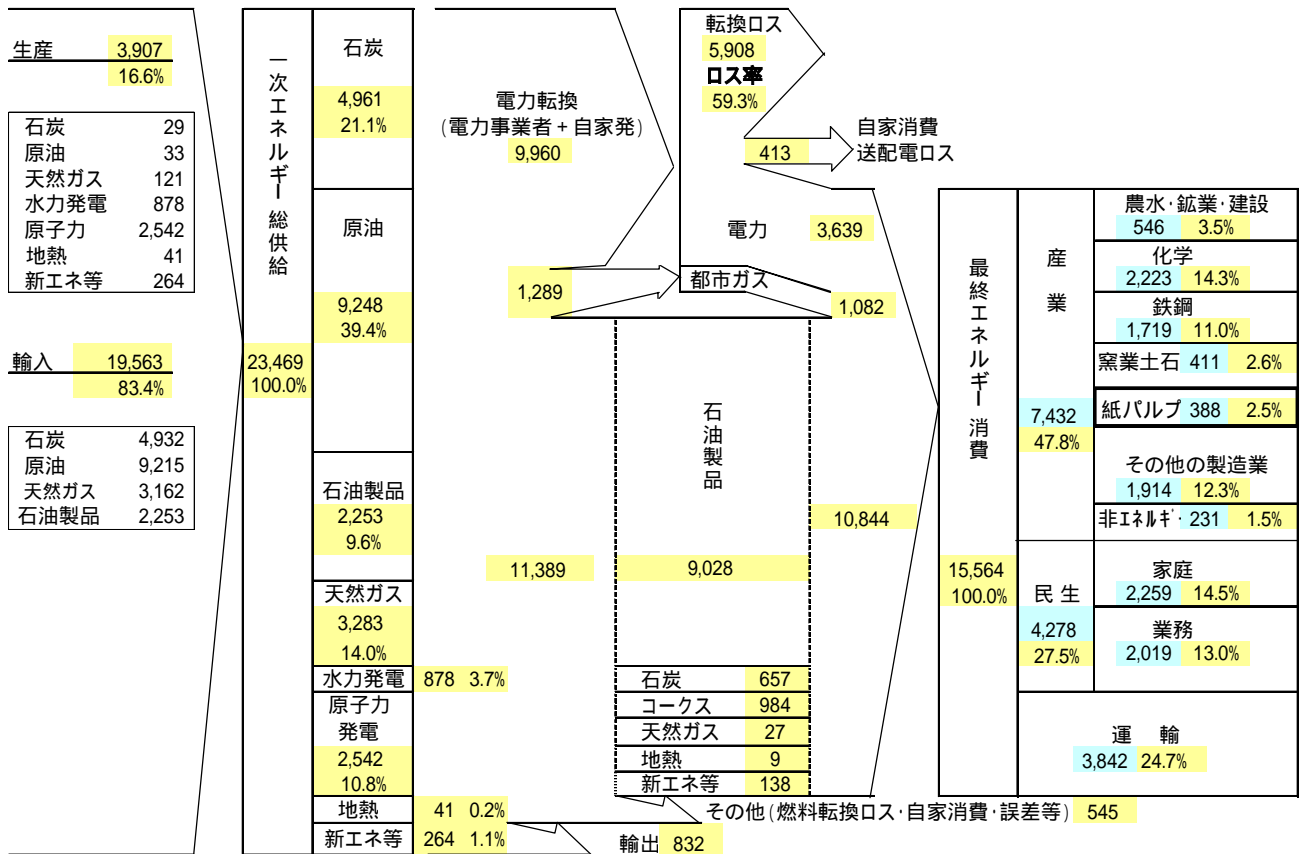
生産 3,907
16.6%

| | |
|---|---|
| 石炭 | 29 |
| 原油 | 33 |
| 天然ガス | 121 |
| 水力発電 | 878 |
| 原子力 | 2,542 |
| 地熱 | 41 |
| 新エネ等 | 264 |

輸入 19,563
83.4%

| | |
|---|---|
| 石炭 | 4,932 |
| 原油 | 9,215 |
| 天然ガス | 3,162 |
| 石油製品 | 2,253 |

一次エネルギー総供給
23,469
100.0%

石炭
4,961
21.1%

原油
9,248
39.4%

石油製品
2,253
9.6%

天然ガス
3,283
14.0%

水力発電 878 3.7%

原子力発電
2,542
10.8%

地熱 41 0.2%

新エネ等 264 1.1%

電力転換
(電力事業者 + 自家発)
9,960

転換ロス
5,908
ロス率
59.3%

413 自家消費
送配電ロス

電力 3,639

1,289

都市ガス

1,082

石油製品

10,844

11,389

9,028

| | |
|---|---|
| 石炭 | 657 |
| コークス | 984 |
| 天然ガス | 27 |
| 地熱 | 9 |
| 新エネ等 | 138 |

その他(燃料転換ロス·自家消費·誤差等) 545

輸出 832

最終エネルギー消費
15,564
100.0%

産業
7,432
47.8%

農水·鉱業·建設
546 3.5%

化学
2,223 14.3%

鉄鋼
1,719 11.0%

窯業土石 411 2.6%

紙パルプ 388 2.5%

その他の製造業
1,914 12.3%

非ｴﾈﾙｷﾞｰ 231 1.5%

民生
4,278
27.5%

家庭
2,259 14.5%

業務
2,019 13.0%

運　輸
3,842 24.7%